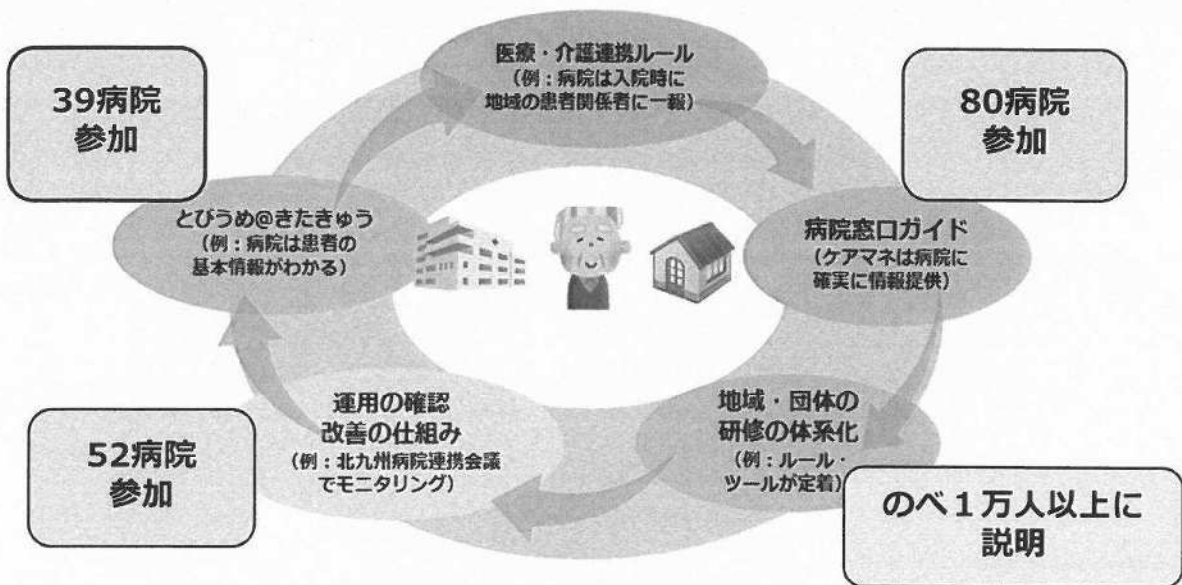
39病院
参加

医療・介護連携ルール
（例：病院は入院時に
地域の患者関係者に一報）

80病院
参加

とびうめ@きたきゅう
（例：病院は患者の
基本情報がわかる）

病院窓口ガイド
（ケアマネは病院に
確実に情報提供）

運用の確認
改善の仕組み
（例：北九州病院連携会議
でモニタリング）

地域・団体の
研修の体系化
（例：ルール・
ツールが定着）

52病院
参加

のべ１万人以上に
説明